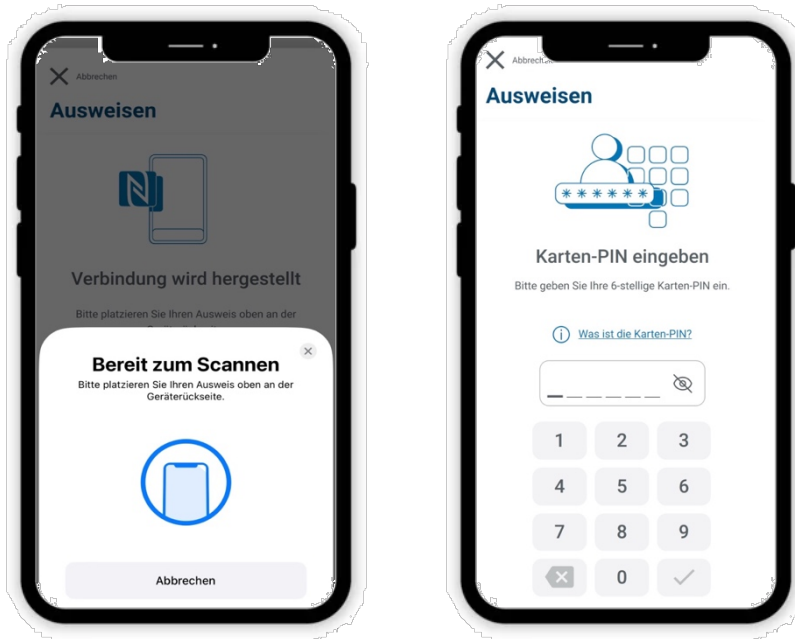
Abbrechen

Ausweisen

Verbindung wird hergestellt

Bitte platzieren Sie Ihren Ausweis oben an der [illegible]

Bereit zum Scannen

Bitte platzieren Sie Ihren Ausweis oben an der Geräterückseite.

Abbrechen

Abbrech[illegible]

Ausweisen

******

Karten-PIN eingeben

Bitte geben Sie Ihre 6-stellige Karten-PIN ein.

Was ist die Karten-PIN?

1 2 3
4 5 6
7 8 9
0